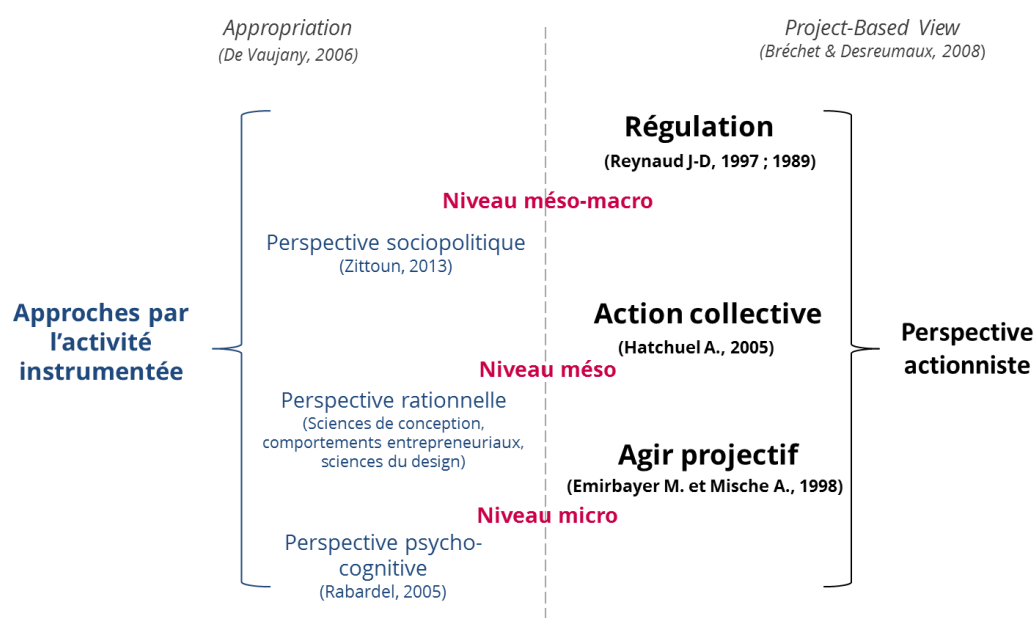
Appropriation
(De Vaujany, 2006)

Project-Based View
(Bréchet & Desreumaux, 2008)

Régulation
(Reynaud J-D, 1997 ; 1989)

Niveau méso-macro

Perspective sociopolitique
(Zittoun, 2013)

Approches par l'activité instrumentée

Action collective
(Hatchuel A., 2005)

Perspective actionniste

Niveau méso

Perspective rationnelle
(Sciences de conception, comportements entrepreneuriaux, sciences du design)

Agir projectif
(Emirbayer M. et Mische A., 1998)

Niveau micro

Perspective psycho-cognitive
(Rabardel, 2005)